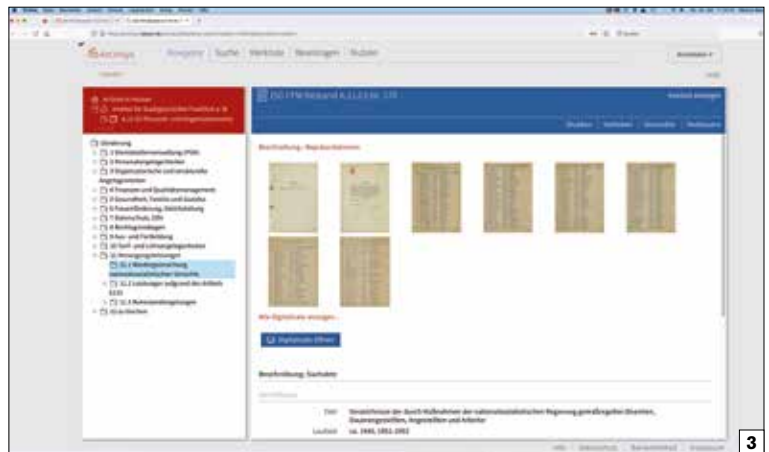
Arcinsys

Ringbox | Suche | Merkliste | Bestellungen | Nutzen

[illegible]

Gliederung
1 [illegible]
2 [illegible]
3 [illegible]
4 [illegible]
5 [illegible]
6 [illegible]
7 Datenschutz, EDV
8 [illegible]
9 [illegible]
10 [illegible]
11 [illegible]
11.1 Wiedergutmachung nationalsozialistischen Unrechts
11.2 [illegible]
11.3 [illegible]
12 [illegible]

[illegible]

Beschreibung: Digitalisat

Alle Digitalisate anzeigen

Digitalisate öffnen

Beschreibung: Sachakte

Titel: Verzeichnisse der durch Maßnahmen der nationalsozialistischen Regierung geschädigten Beamten, Dauerangestellten, Angestellten und Arbeiter

Laufzeit: ca. 1946, 1951-1952

3